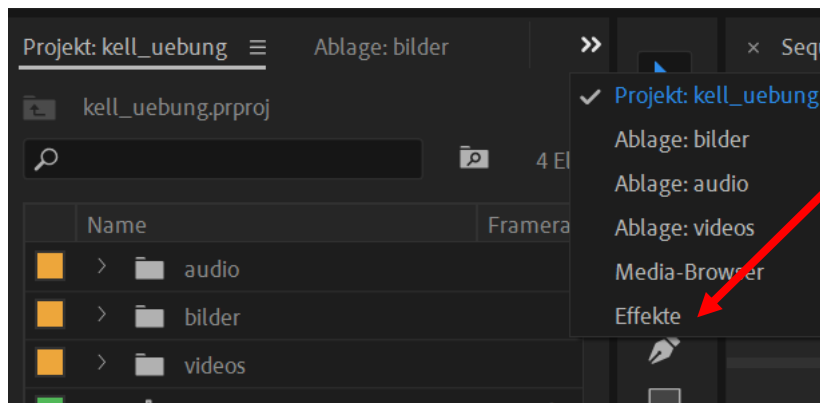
Projekt: kell_uebung ≡ Ablage: bilder »

× Seq

kell_uebung.prproj

4 El

Name Framera

audio

bilder

videos

✓ Projekt: kell_uebung

Ablage: bilder

Ablage: audio

Ablage: videos

Media-Browser

Effekte